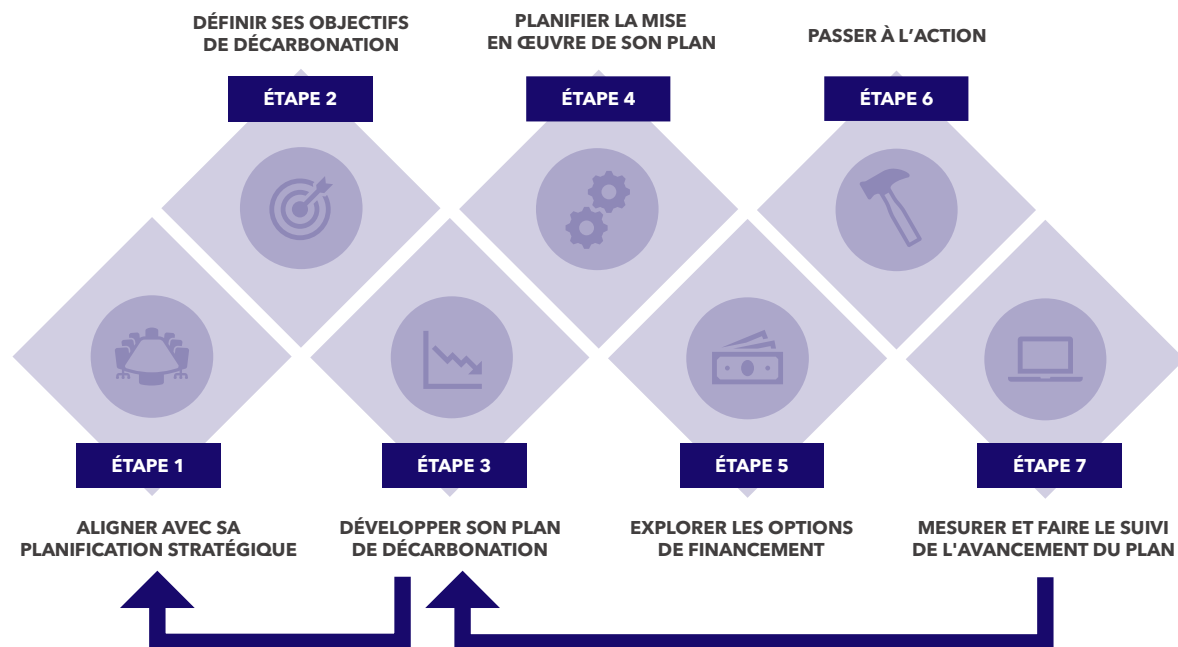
DÉFINIR SES OBJECTIFS DE DÉCARBONATION

ÉTAPE 2

PLANIFIER LA MISE EN ŒUVRE DE SON PLAN

ÉTAPE 4

PASSER À L'ACTION

ÉTAPE 6

ÉTAPE 1

ALIGNER AVEC SA PLANIFICATION STRATÉGIQUE

ÉTAPE 3

DÉVELOPPER SON PLAN DE DÉCARBONATION

ÉTAPE 5

EXPLORER LES OPTIONS DE FINANCEMENT

ÉTAPE 7

MESURER ET FAIRE LE SUIVI DE L'AVANCEMENT DU PLAN